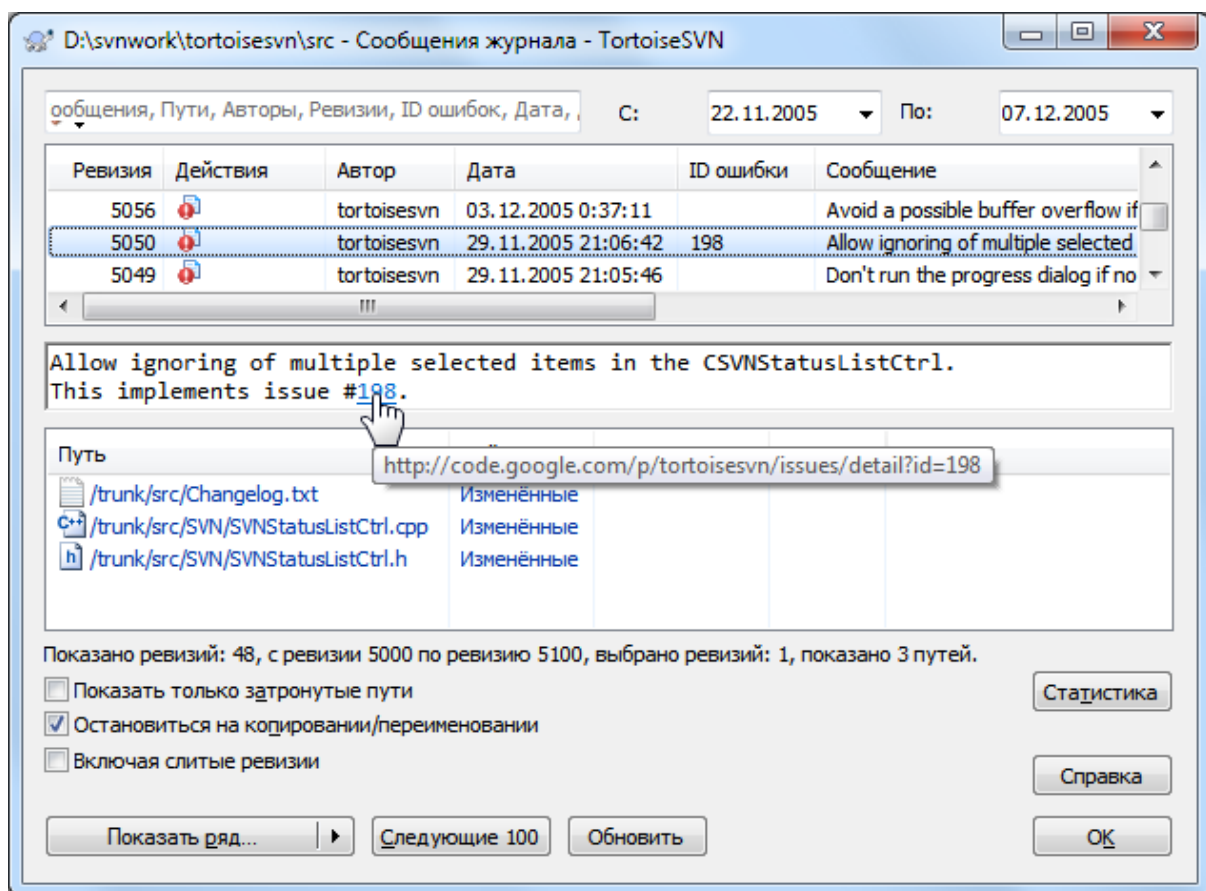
D:\svnwork\tortoisesvn\src - Сообщения журнала - TortoiseSVN

ообщения, Пути, Авторы, Ревизии, ID ошибок, Дата, С: 22.11.2005 По: 07.12.2005

| Ревизия | Действия | Автор | Дата | ID ошибки | Сообщение |
|---|---|---|---|---|---|
| 5056 | | tortoisesvn | 03.12.2005 0:37:11 | | Avoid a possible buffer overflow if |
| 5050 | | tortoisesvn | 29.11.2005 21:06:42 | 198 | Allow ignoring of multiple selected |
| 5049 | | tortoisesvn | 29.11.2005 21:05:46 | | Don't run the progress dialog if no |

Allow ignoring of multiple selected items in the CSVNStatusListCtrl.
This implements issue #198.

http://code.google.com/p/tortoisesvn/issues/detail?id=198

| Путь | |
|---|---|
| /trunk/src/Changelog.txt | Изменённые |
| /trunk/src/SVN/SVNStatusListCtrl.cpp | Изменённые |
| /trunk/src/SVN/SVNStatusListCtrl.h | Изменённые |

Показано ревизий: 48, с ревизии 5000 по ревизию 5100, выбрано ревизий: 1, показано 3 путей.

Показать только затронутые пути
Остановиться на копировании/переименовании
Включая слитые ревизии

Статистика
Справка

Показать ряд...
Следующие 100
Обновить
OK